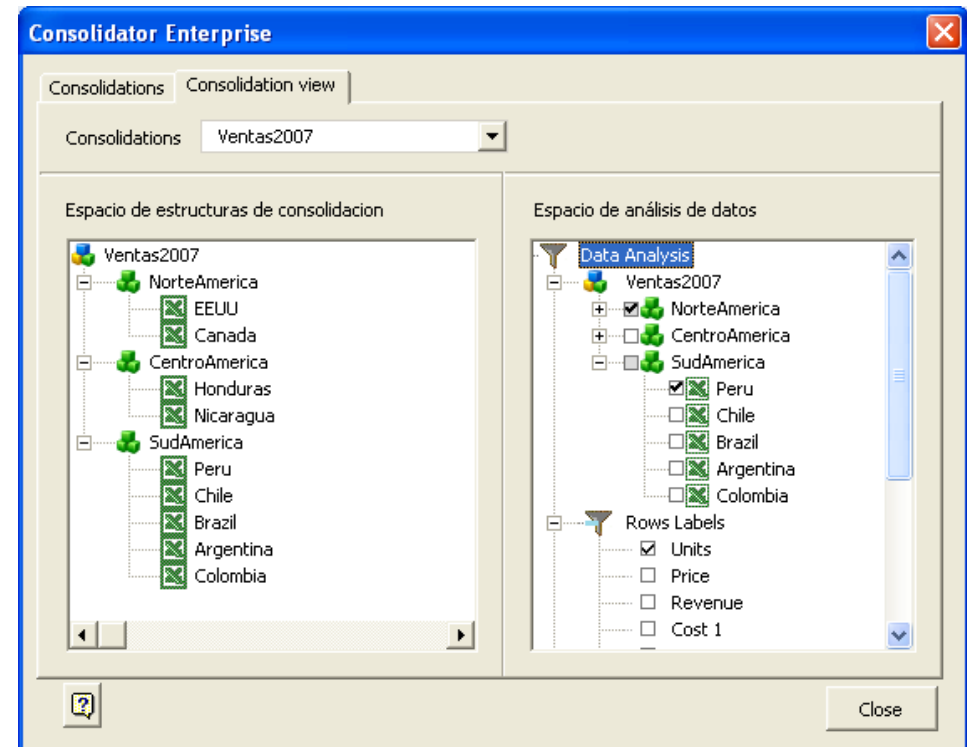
Consolidator Enterprise

Consolidations | Consolidation view

Consolidations Ventas2007

Espacio de estructuras de consolidacion

Ventas2007
NorteAmerica
EEUU
Canada
CentroAmerica
Honduras
Nicaragua
SudAmerica
Peru
Chile
Brazil
Argentina
Colombia

Espacio de análisis de datos

Data Analysis
Ventas2007
NorteAmerica
CentroAmerica
SudAmerica
Peru
Chile
Brazil
Argentina
Colombia
Rows Labels
Units
Price
Revenue
Cost 1

?

Close